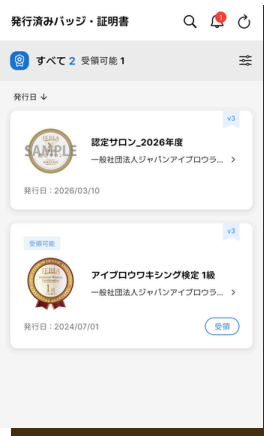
発行済みバッジ・証明書

1

すべて 2 受領可能 1

発行日 ↓

v3

JEBLA

SAMPLE

認定サロン_2026年度

一般社団法人ジャパンアイブロウラ... >

発行日：2026/03/10

v3

受領可能

JEBLA

1級

アイブロウワキシング検定 1級

一般社団法人ジャパンアイブロウラ... >

発行日：2024/07/01

受領